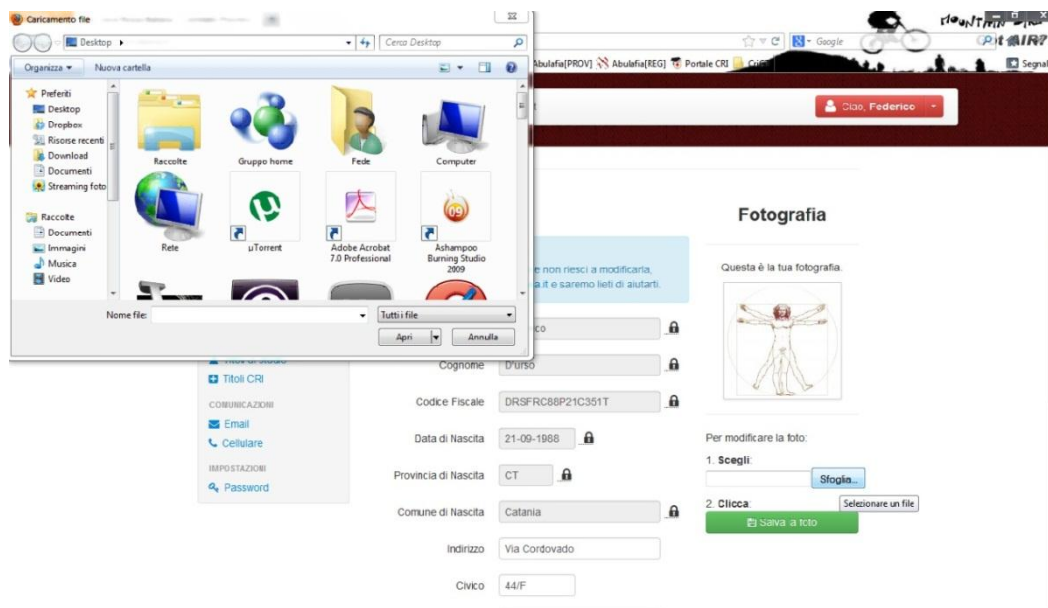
Caricamento file

Desktop ▸

Cerca Desktop

Organizza ▾ Nuova cartella

Preferiti
Desktop
Dropbox
Risorse recenti
Download
Documenti
Streaming foto

Raccolte
Documenti
Immagini
Musica
Video

Raccolte
Gruppo home
Fede
Computer
Rete
µTorrent
Adobe Acrobat 7.0 Professional
Ashampoo Burning Studio 2009

Nome file:
Tutti i file
Apri
Annulla

Google

Abulafia[PROV] Abulafia[REG] Portale CRI

Segnal

Ciao, Federico

Fotografia

e non riesci a modificarla,
a.it e saremo lieti di aiutarti.

Questa è la tua fotografia.

Titoli CRI

COMUNICAZIONI
Email
Cellulare

IMPOSTAZIONI
Password

Cognome D'urso
Codice Fiscale DRSFRC88P21C351T
Data di Nascita 21-09-1988
Provincia di Nascita CT
Comune di Nascita Catania
Indirizzo Via Cordovado
Civico 44/F

Per modificare la foto:
1. Scegli:
Sfoglia...
Selezionare un file
2. Clicca:
Salva la foto